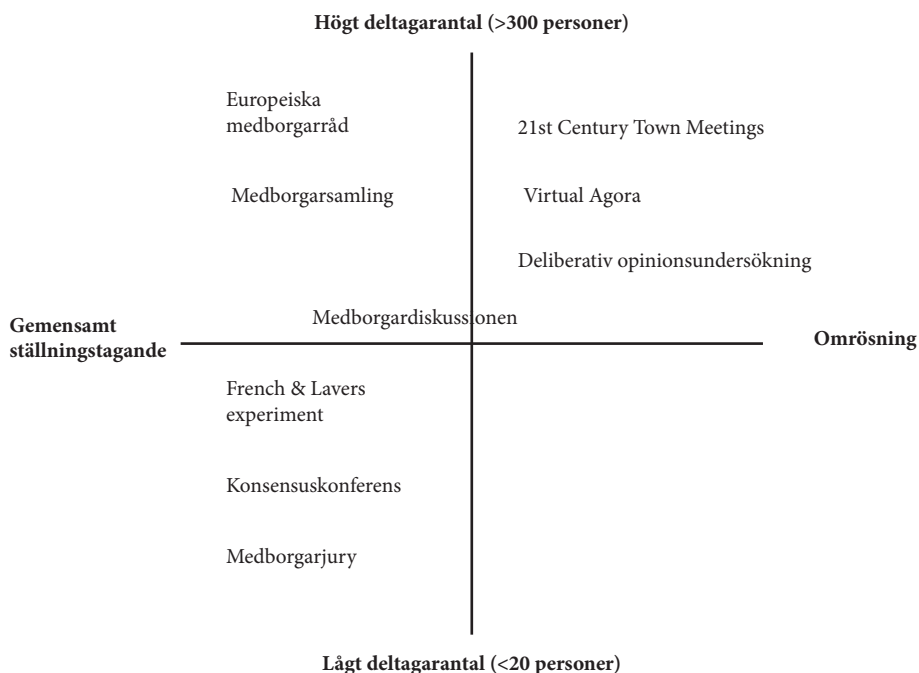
Högt deltagarantal (>300 personer)

Europeiska medborgarråd

21st Century Town Meetings

Medborgarsamling

Virtual Agora

Deliberativ opinionsundersökning

Gemensamt ställningstagande

Medborgardiskussionen

Omrösning

French & Lavers experiment

Konsensuskonferens

Medborgarjury

Lågt deltagarantal (<20 personer)